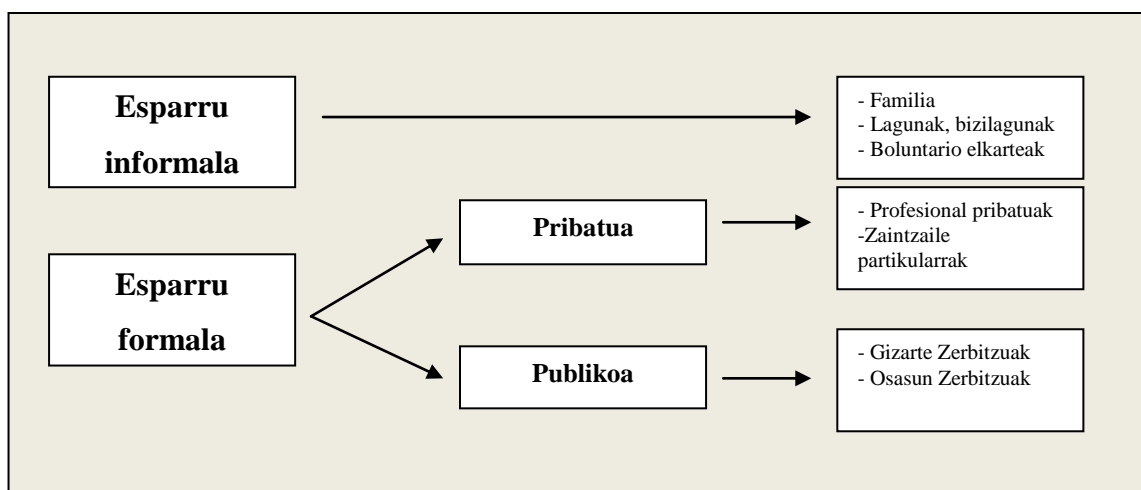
Esparru informala

- Familia
- Lagunak, bizilagunak
- Boluntario elkarteak

Esparru formala

Pribatua

- Profesional pribatuak
-Zaintzaile partikularrak

Publikoa

- Gizarte Zerbitzuak
- Osasun Zerbitzuak